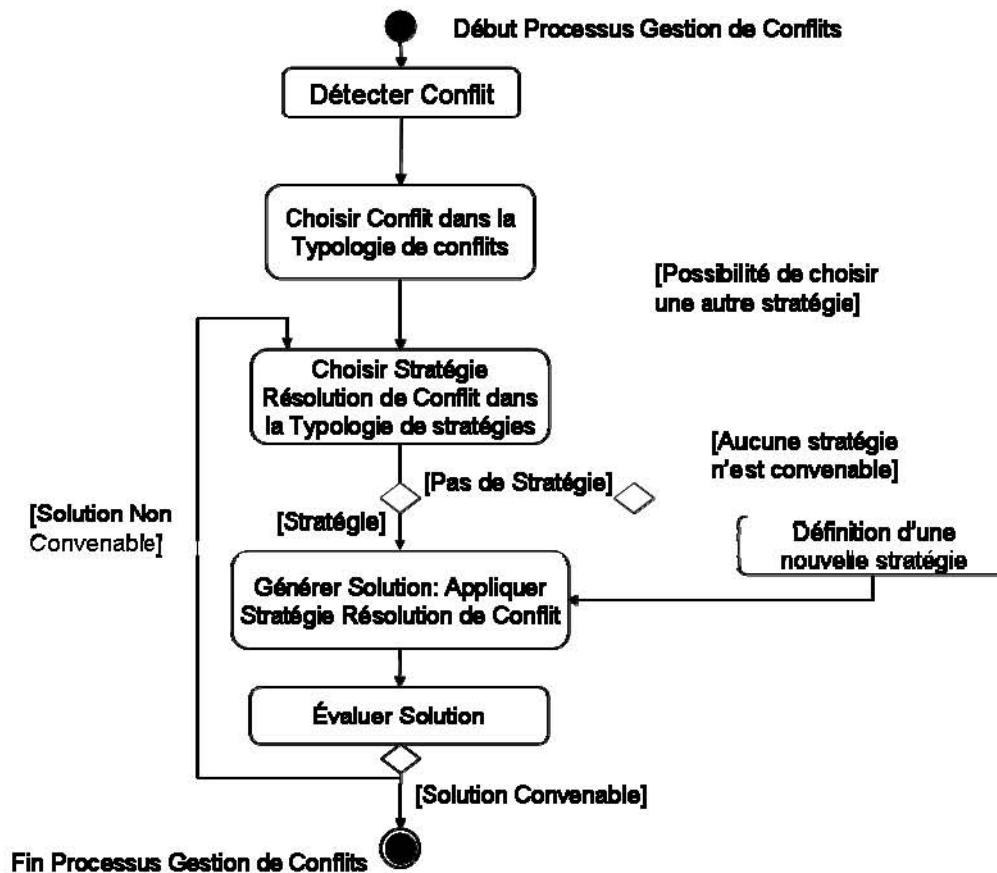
Début Processus Gestion de Conflits

Détecter Conflit

Choisir Conflit dans la Typologie de conflits

[Possibilité de choisir une autre stratégie]

Choisir Stratégie Résolution de Conflit dans la Typologie de stratégies

[Aucune stratégie n'est convenable]

[Pas de Stratégie]

[Solution Non Convenable]

[Stratégie]

Définition d'une nouvelle stratégie

Générer Solution: Appliquer Stratégie Résolution de Conflit

Évaluer Solution

[Solution Convenable]

Fin Processus Gestion de Conflits